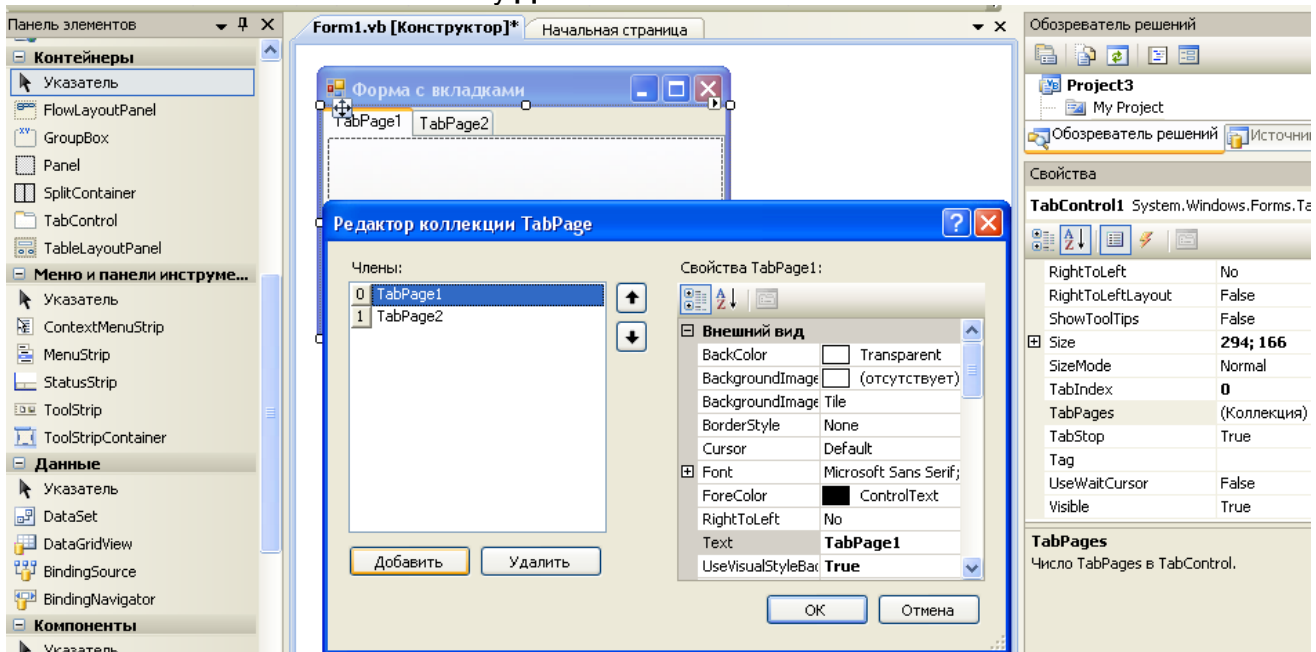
Панель элементов
Контейнеры
Указатель
FlowLayoutPanel
GroupBox
Panel
SplitContainer
TabControl
TableLayoutPanel
Меню и панели инструме...
Указатель
ContextMenuStrip
MenuStrip
StatusStrip
ToolStrip
ToolStripContainer
Данные
Указатель
DataSet
DataGridView
BindingSource
BindingNavigator
Компоненты
Указатель

Form1.vb [Конструктор]*
Начальная страница

Форма с вкладками
TabPage1
TabPage2

Редактор коллекции TabPage

Члены:
0 TabPage1
1 TabPage2

Свойства TabPage1:

| | |
|---|---|
| Внешний вид | |
| BackColor | Transparent |
| BackgroundImage | (отсутствует) |
| BackgroundImage | Tile |
| BorderStyle | None |
| Cursor | Default |
| Font | Microsoft Sans Serif; |
| ForeColor | ControlText |
| RightToLeft | No |
| Text | TabPage1 |
| UseVisualStyleBac | True |

Добавить
Удалить
ОК
Отмена

Обозреватель решений
Project3
My Project
Обозреватель решений
Источни

Свойства
TabControl1 System.Windows.Forms.Ta

| | |
|---|---|
| RightToLeft | No |
| RightToLeftLayout | False |
| ShowToolTips | False |
| Size | 294; 166 |
| SizeMode | Normal |
| TabIndex | 0 |
| TabPages | (Коллекция) |
| TabStop | True |
| Tag | |
| UseWaitCursor | False |
| Visible | True |

TabPages
Число TabPages в TabControl.